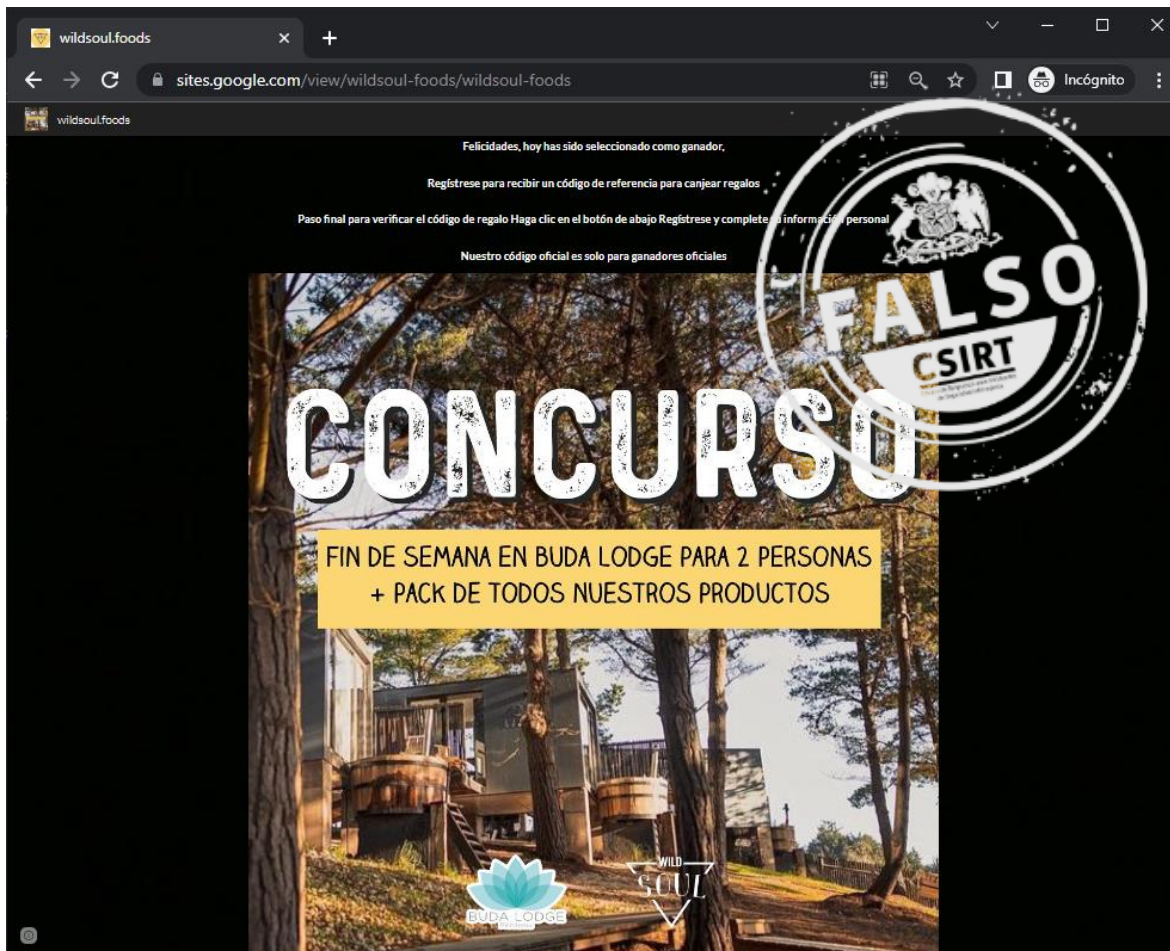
wildsoul.foods

sites.google.com/view/wildsoul-foods/wildsoul-foods

Incógnito

wildsoul.foods

Felicidades, hoy has sido seleccionado como ganador,

Regístrese para recibir un código de referencia para canjear regalos

Paso final para verificar el código de regalo Haga clic en el botón de abajo Regístrese y complete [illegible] información personal

Nuestro código oficial es solo para ganadores oficiales

FALSO
CSIRT

CONCURSO

FIN DE SEMANA EN BUDA LODGE PARA 2 PERSONAS
+ PACK DE TODOS NUESTROS PRODUCTOS

BUDA LODGE

WILD
SOUL